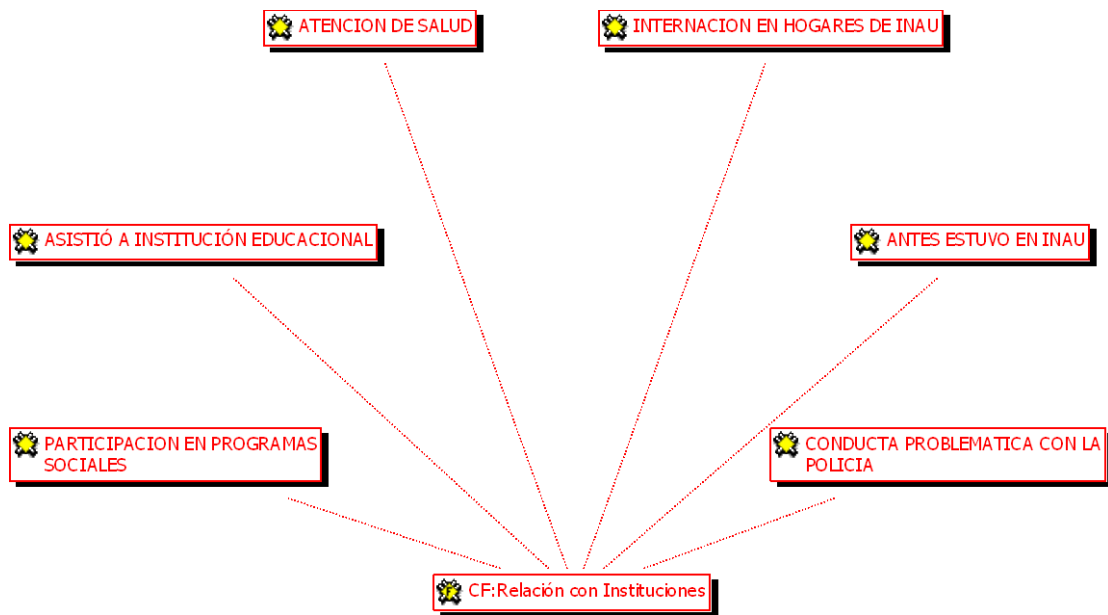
ATENCION DE SALUD

INTERNACION EN HOGARES DE INAU

ASISTIÓ A INSTITUCIÓN EDUCACIONAL

ANTES ESTUVO EN INAU

PARTICIPACION EN PROGRAMAS SOCIALES

CONDUCTA PROBLEMATICA CON LA POLICIA

CF:Relación con Instituciones